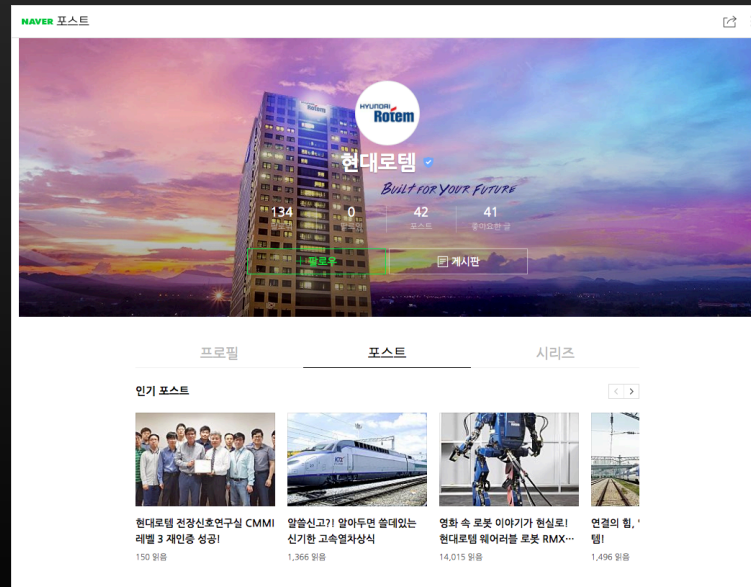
NAVER 포스트

HYUNDAI Rotem

현대로템

BUILT FOR YOUR FUTURE

134
팔로워

0
팔로잉

42
포스트

41
좋아요한 글

팔로우

게시판

프로필

포스트

시리즈

인기 포스트

현대로템 전장신호연구실 CMMI 레벨 3 재인증 성공!
150 읽음

알쓸신고?! 알아두면 쓸데있는 신기한 고속열차상식
1,366 읽음

영화 속 로봇 이야기가 현실로! 현대로템 웨어러블 로봇 RMX…
14,015 읽음

연결의 힘, '
템!
1,496 읽음